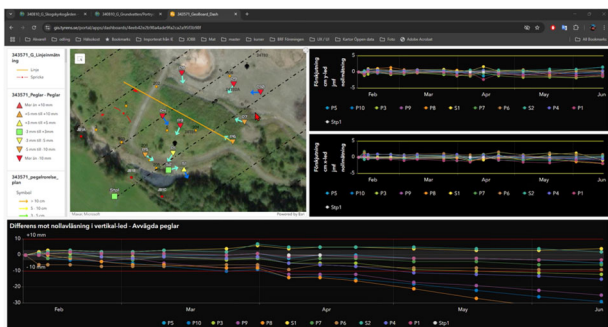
343571_G_Slingrbyforg... | 343571_G_Grundvatten/Portal... | 343571_Skalberd_Dash...

geolyrmm.se/portal/apps/dashboards/...

343571_G_Linjeinmätning

Linje

Sprickа

343571_Peglar - Peglar

Mer än +10 mm

+5 mm till +10 mm

0 mm till +5 mm

-5 mm till 0 mm

-10 mm till -5 mm

Mer än -10 mm

343571_pegelnolins_plan

Symbol

> 10 cm

5 - 10 cm

Stp1

Maxar, Microsoft

Powered by Esri

Förskjutning cm y-led mot nollavläsning

Feb | Mar | Apr | May | Jun

P5 | P10 | P3 | P9 | P8 | S1 | P7 | P6 | S2 | P4 | P1 | Stp1

Förskjutning cm x-led mot nollavläsning

Feb | Mar | Apr | May | Jun

P5 | P10 | P3 | P9 | P8 | S1 | P7 | P6 | S2 | P4 | P1 | Stp1

Differens mot nollavläsning i vertikal-led - Avvägda peglar

+10 mm

10

0

-10

-10 mm

-20

-30

Feb | Mar | Apr | May | Jun

P5 | P10 | P3 | P9 | P8 | S1 | P7 | P6 | S2 | P4 | P1 | Stp1